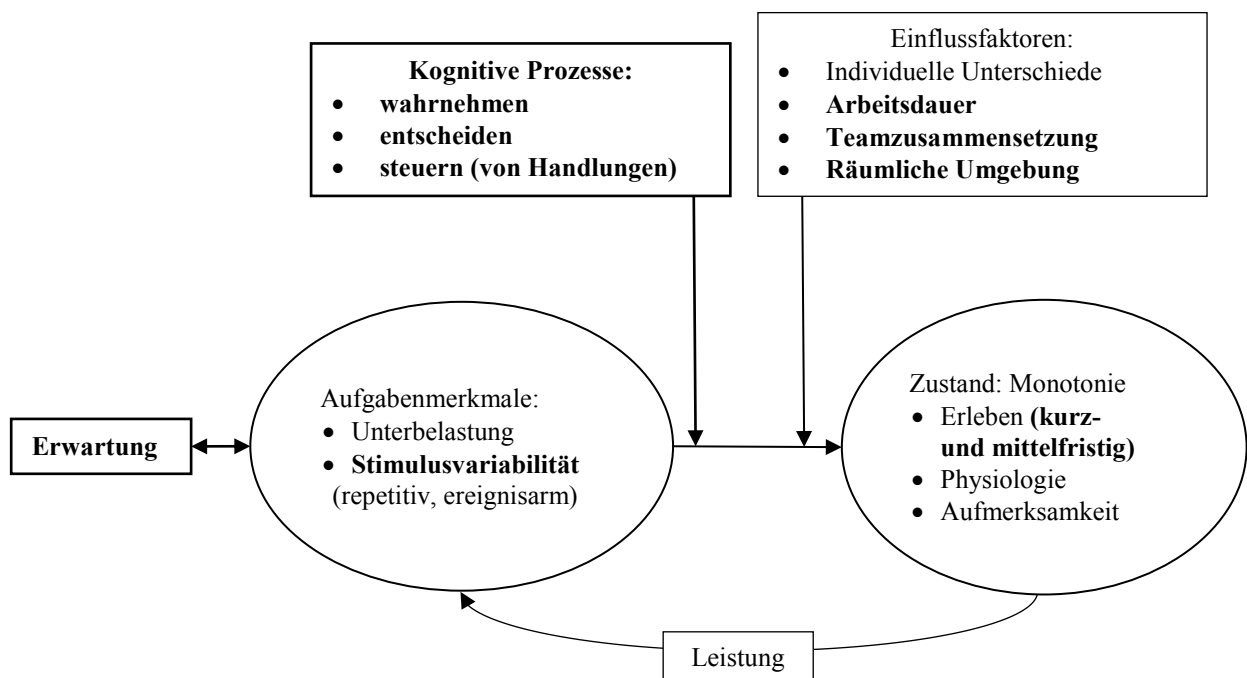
Kognitive Prozesse:
- wahrnehmen
- entscheiden
- steuern (von Handlungen)

Einflussfaktoren:
- Individuelle Unterschiede
- Arbeitsdauer
- Teamzusammensetzung
- Räumliche Umgebung

Erwartung

Aufgabenmerkmale:
- Unterbelastung
- Stimulusvariabilität (repetitiv, ereignisarm)

Zustand: Monotonie
- Erleben (kurz- und mittelfristig)
- Physiologie
- Aufmerksamkeit

Leistung